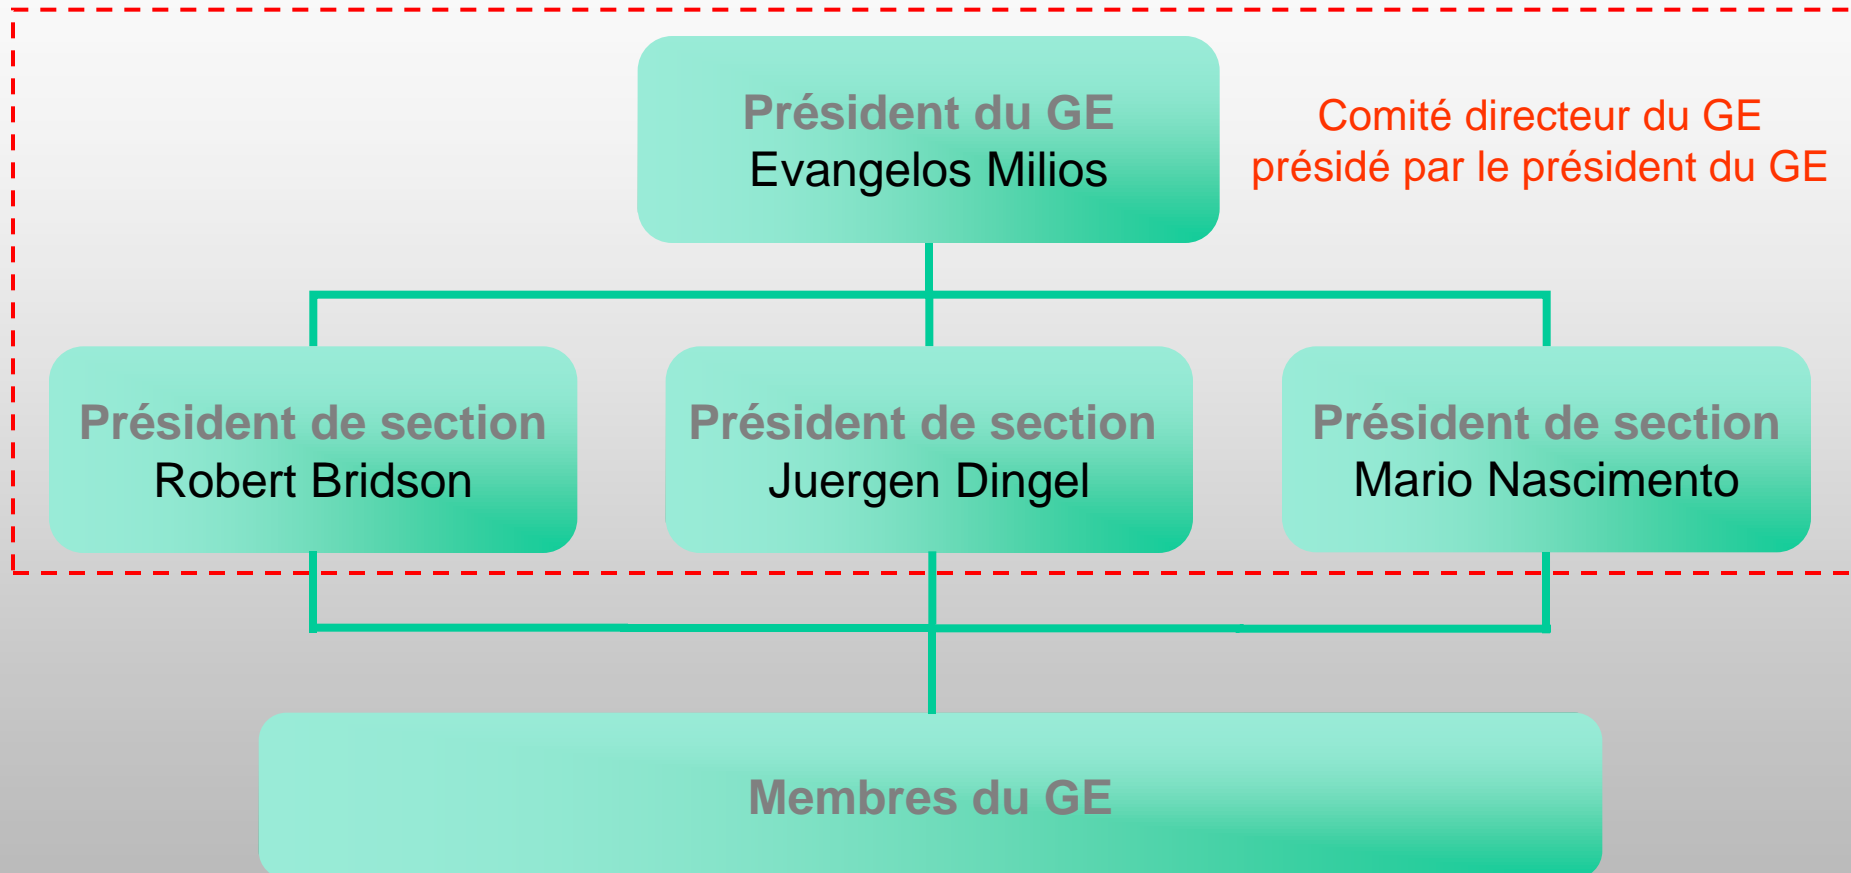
Président du GE
Evangelos Milios

Comité directeur du GE
présidé par le président du GE

Président de section
Robert Bridson

Président de section
Juergen Dingel

Président de section
Mario Nascimento

Membres du GE